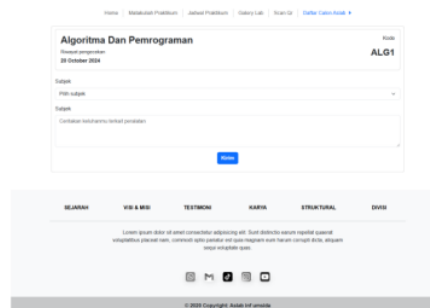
Home | Matakuliah Praktikum | Jadwal Praktikum | Galery Lab | Scan Qr | Daftar Calon Asisten

Algoritma Dan Pemrograman

Riwayat pengecekan
20 October 2024

Kode
ALG1

Subjek
Pilih subjek

Subjek
Contohkan keluhanmu terkait peralatan

Kirim

SEJARAH | VISI & MISI | TESTIMONI | KARYA | STRUKTURAL | DIVISI

Lorem ipsum dolor sit amet consectetur adipisicing elit. Sunt distinctio earum repellat quaerat voluptatibus placeat nam, commodi optio pariatur est quia magnam eum harum corrupti dicta, aliquam sequi voluptate quas.

© 2020 Copyright: Asisten Inf umsida